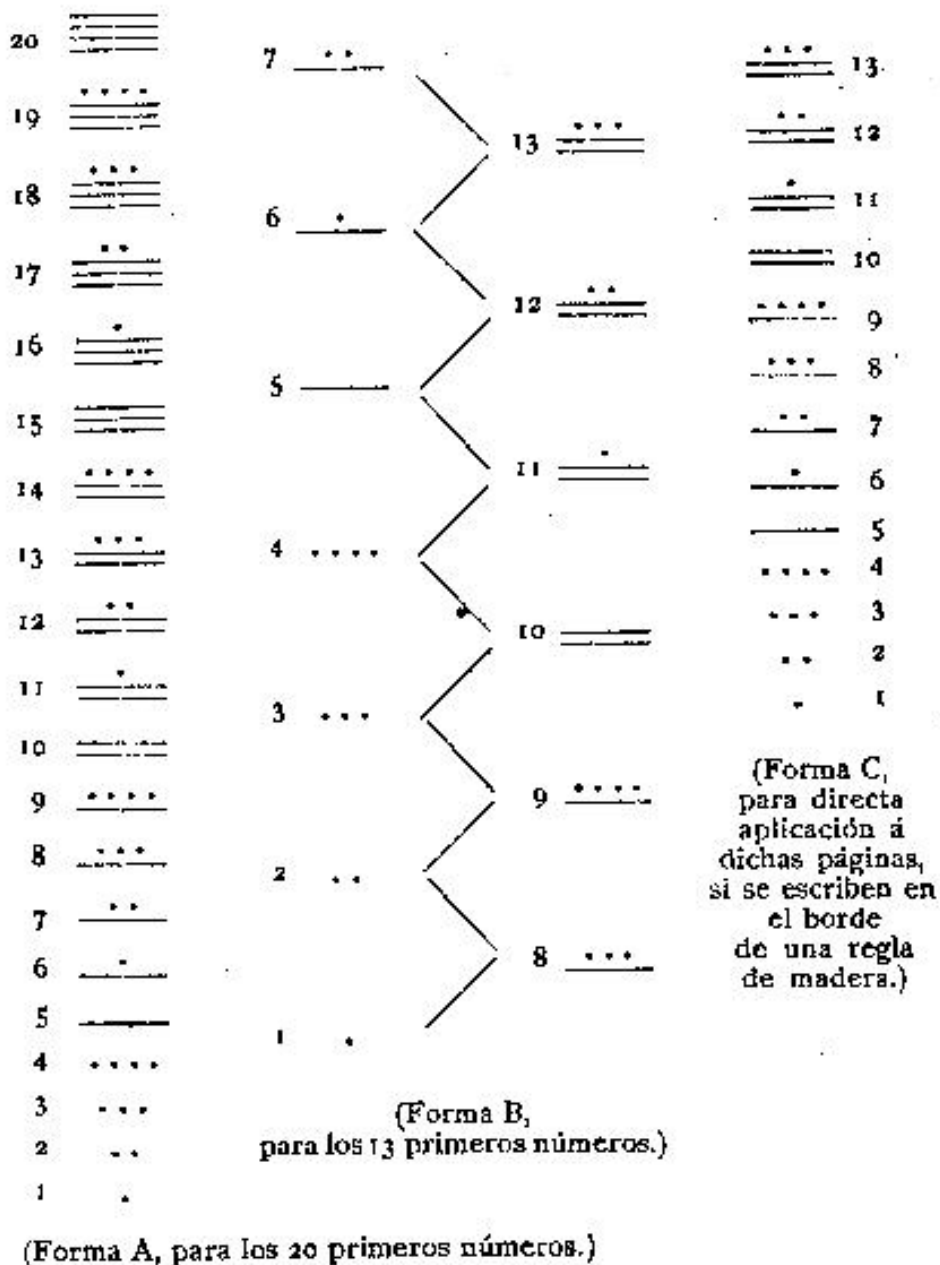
20
19
18
17
16
15
14
13
12
11
10
9
8
7
6
5
4
3
2
1

(Forma A, para los 20 primeros números.)

7
6
5
4
3
2
1
13
12
11
10
9
8

(Forma B, para los 13 primeros números.)

13
12
11
10
9
8
7
6
5
4
3
2
1

(Forma C, para directa aplicación á dichas páginas, si se escriben en el borde de una regla de madera.)